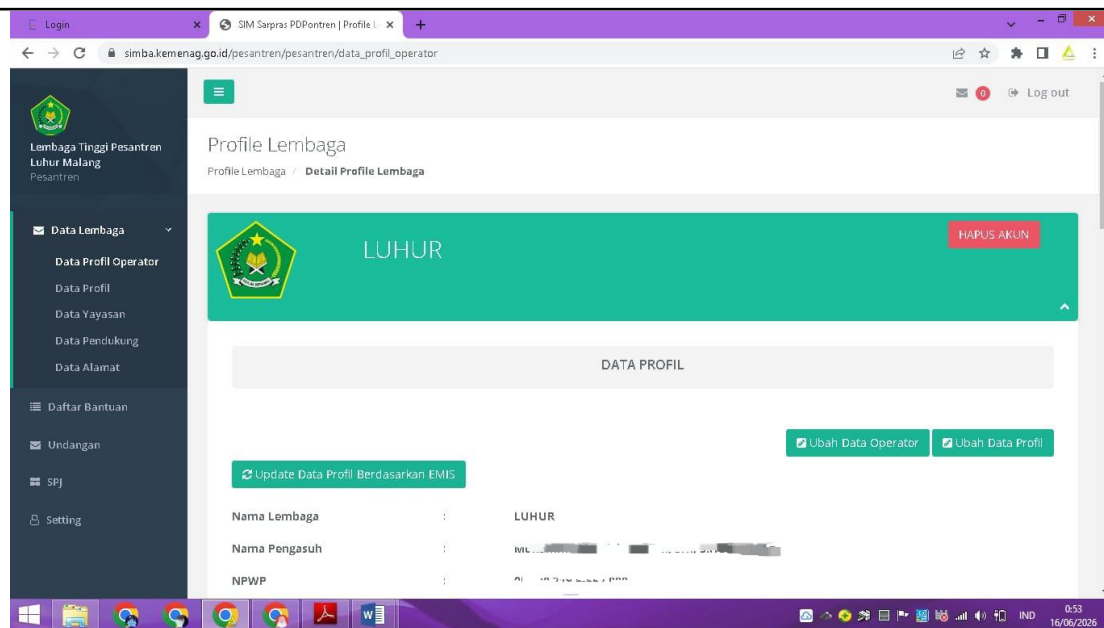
Login
SIM Sarpras PDPontren | Profile L
simba.kemenag.go.id/pesantren/pesantren/data_profil_operator

0
Log out

Lembaga Tinggi Pesantren Luhur Malang
Pesantren

Data Lembaga
Data Profil Operator
Data Profil
Data Yayasan
Data Pendukung
Data Alamat
Daftar Bantuan
Undangan
SPJ
Setting

Profile Lembaga
Profile Lembaga / Detail Profile Lembaga

LUHUR
HAPUS AKUN

DATA PROFIL

Ubah Data Operator
Ubah Data Profil
Update Data Profil Berdasarkan EMIS

| | | |
|---|---|---|
| Nama Lembaga | : | LUHUR |
| Nama Pengasuh | : | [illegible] |
| NPWP | : | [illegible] |

IND
0:53
16/06/2026